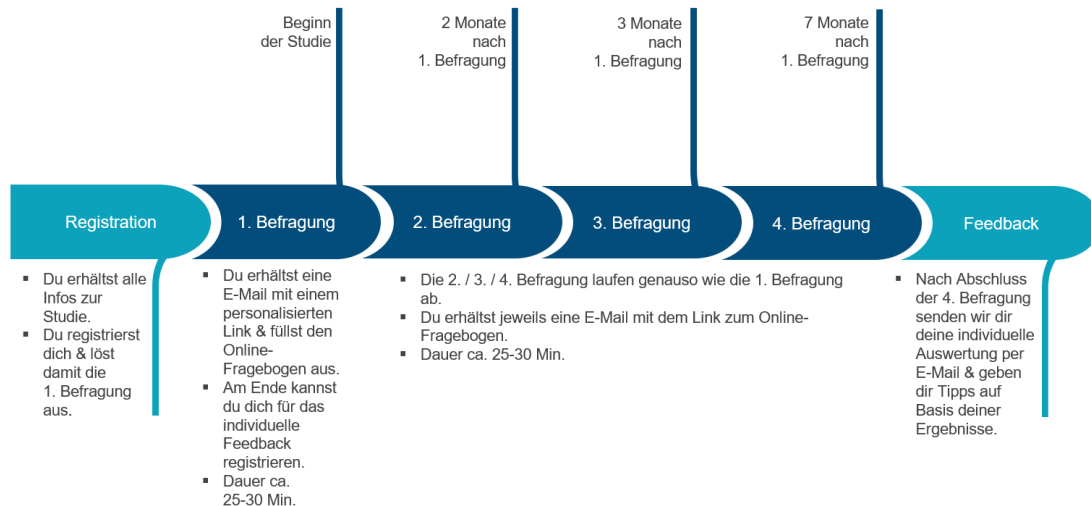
Beginn der Studie

2 Monate nach 1. Befragung

3 Monate nach 1. Befragung

7 Monate nach 1. Befragung

Registration

1. Befragung

2. Befragung

3. Befragung

4. Befragung

Feedback

- Du erhältst alle Infos zur Studie.
- Du registrierst dich & löst damit die 1. Befragung aus.

- Du erhältst eine E-Mail mit einem personalisierten Link & füllst den Online-Fragebogen aus.
- Am Ende kannst du dich für das individuelle Feedback registrieren.
- Dauer ca. 25-30 Min.

- Die 2. / 3. / 4. Befragung laufen genauso wie die 1. Befragung ab.
- Du erhältst jeweils eine E-Mail mit dem Link zum Online-Fragebogen.
- Dauer ca. 25-30 Min.

- Nach Abschluss der 4. Befragung senden wir dir deine individuelle Auswertung per E-Mail & geben dir Tipps auf Basis deiner Ergebnisse.